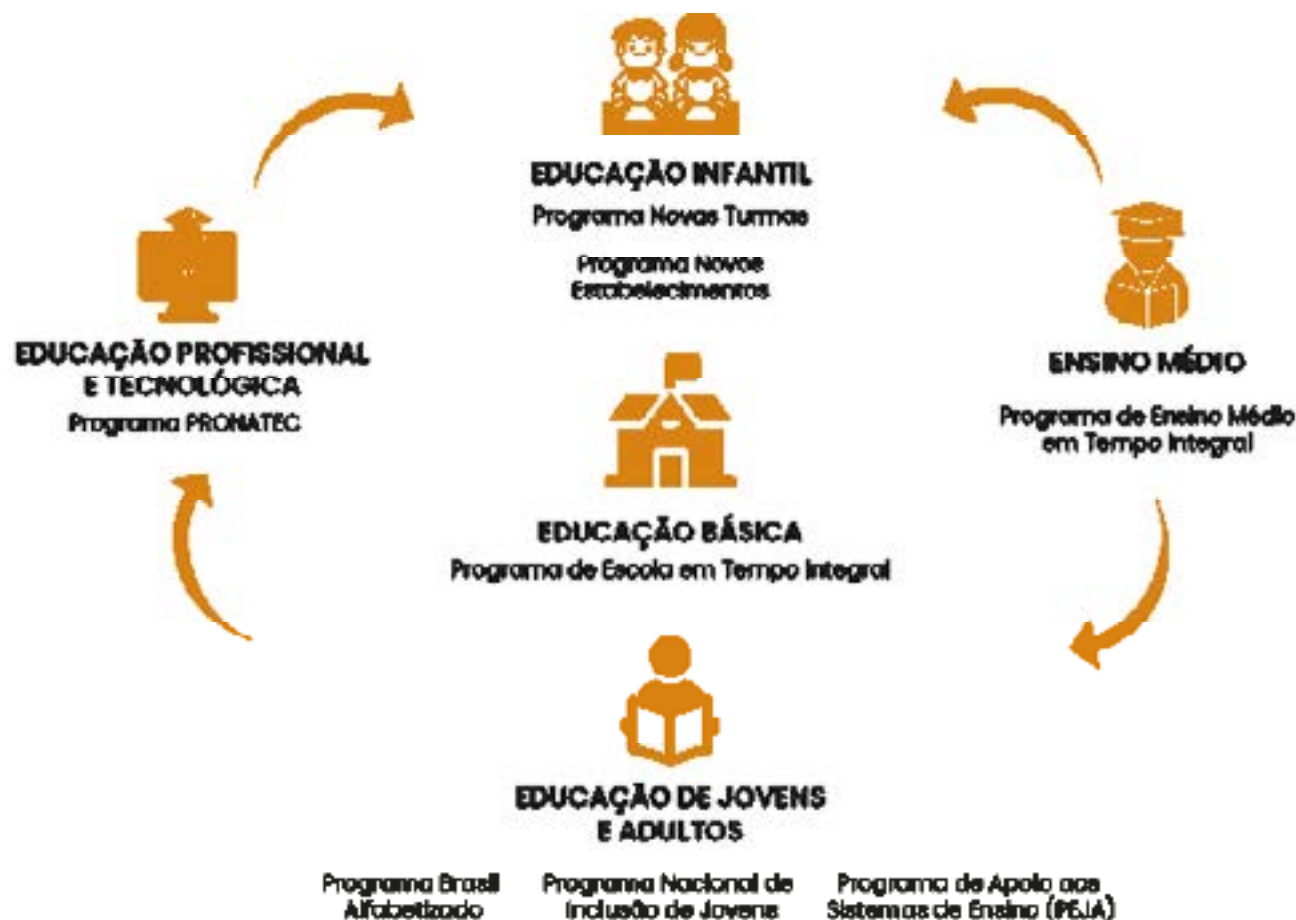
EDUCAÇÃO INFANTIL
Programa Novas Turmas
Programa Novos Estabelecimentos

EDUCAÇÃO PROFISSIONAL E TECNOLÓGICA
Programa PRONATEC

ENSINO MÉDIO
Programa de Ensino Médio em Tempo Integral

EDUCAÇÃO BÁSICA
Programa de Escola em Tempo Integral

EDUCAÇÃO DE JOVENS E ADULTOS

Programa Brasil Alfabetizado

Programa Nacional de Inclusão de Jovens

Programa de Apoio aos Sistemas de Ensino (PEJA)